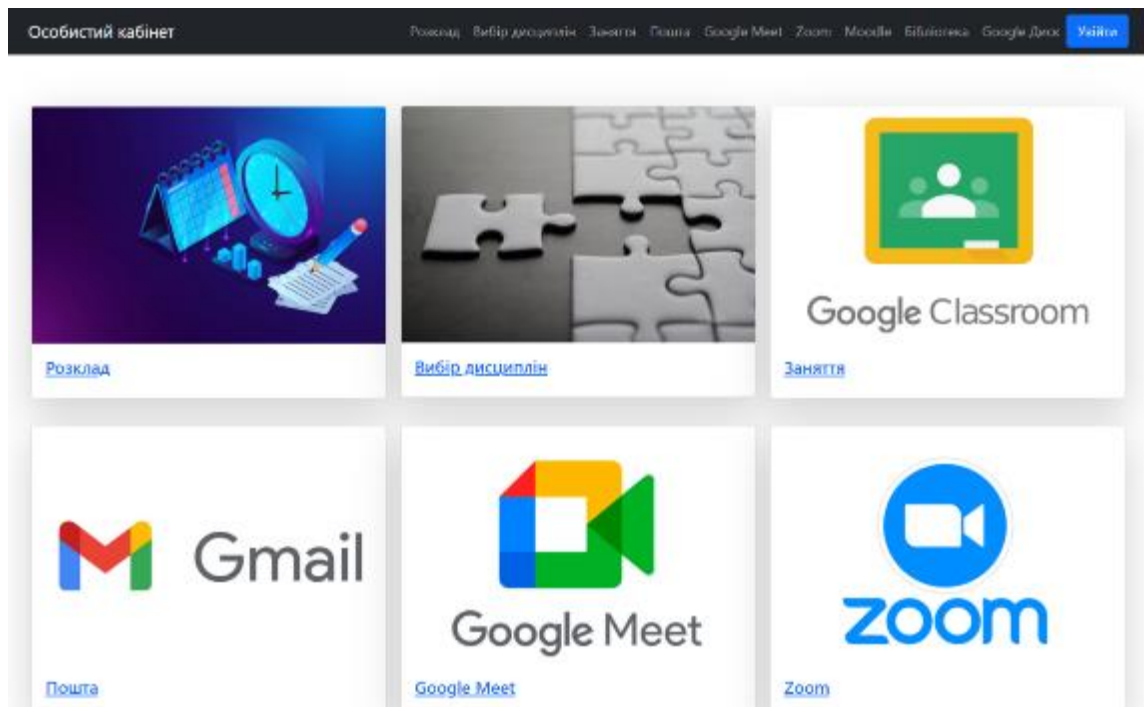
Особистий кабінет

Розклад Вибір дисциплін Заняття Пошта Google Meet Zoom Moodle Бібліотека Google Диск Увійти

Розклад

Вибір дисциплін

Google Classroom

Заняття

Gmail

Пошта

Google Meet

Google Meet

zoom

Zoom